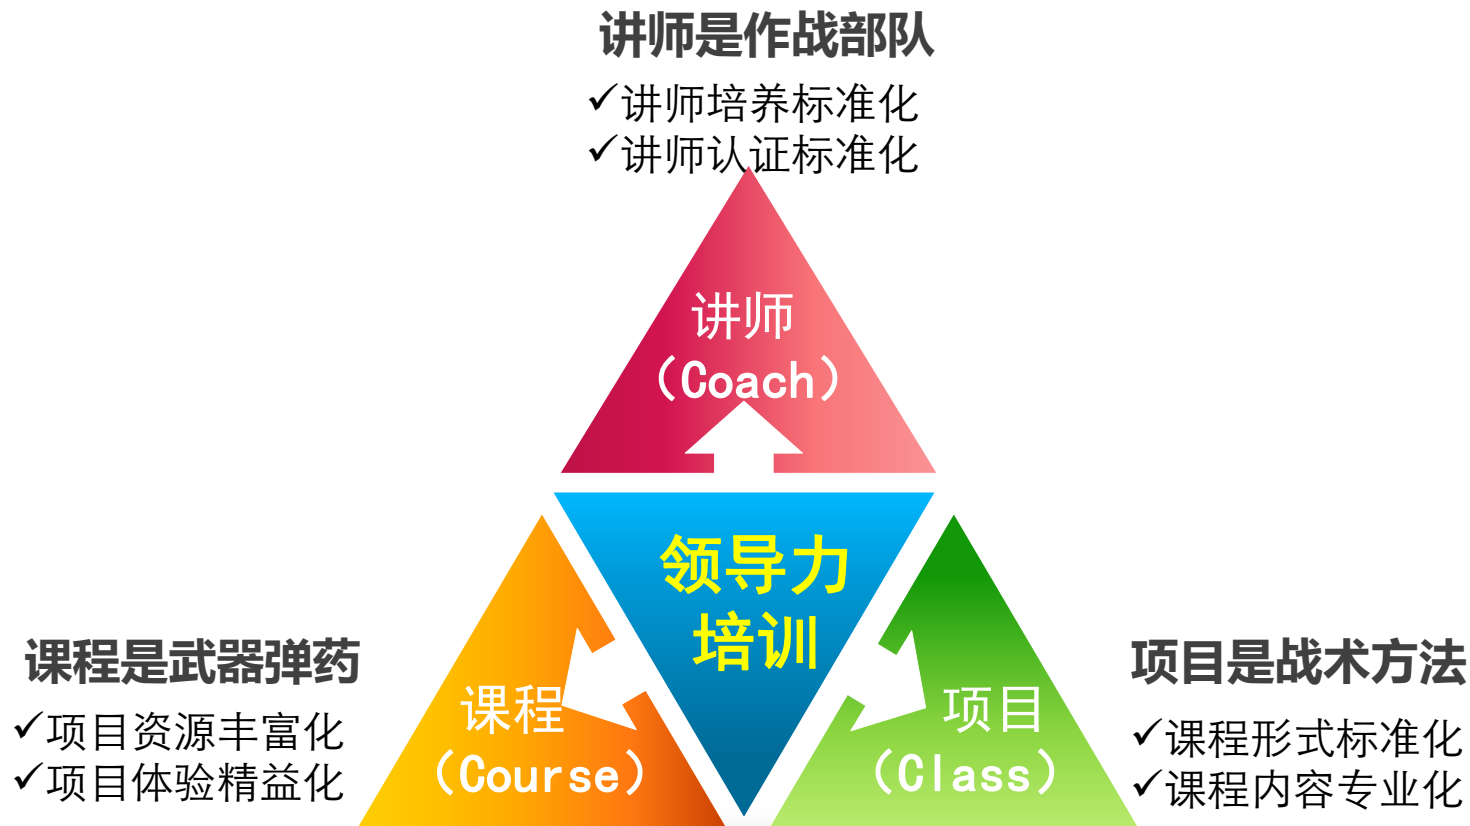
讲师是作战部队

✓讲师培养标准化
✓讲师认证标准化

讲师
（Coach）

领导力培训

课程是武器弹药

✓项目资源丰富化
✓项目体验精益化

课程
（Course）

项目
（Class）

项目是战术方法

✓课程形式标准化
✓课程内容专业化